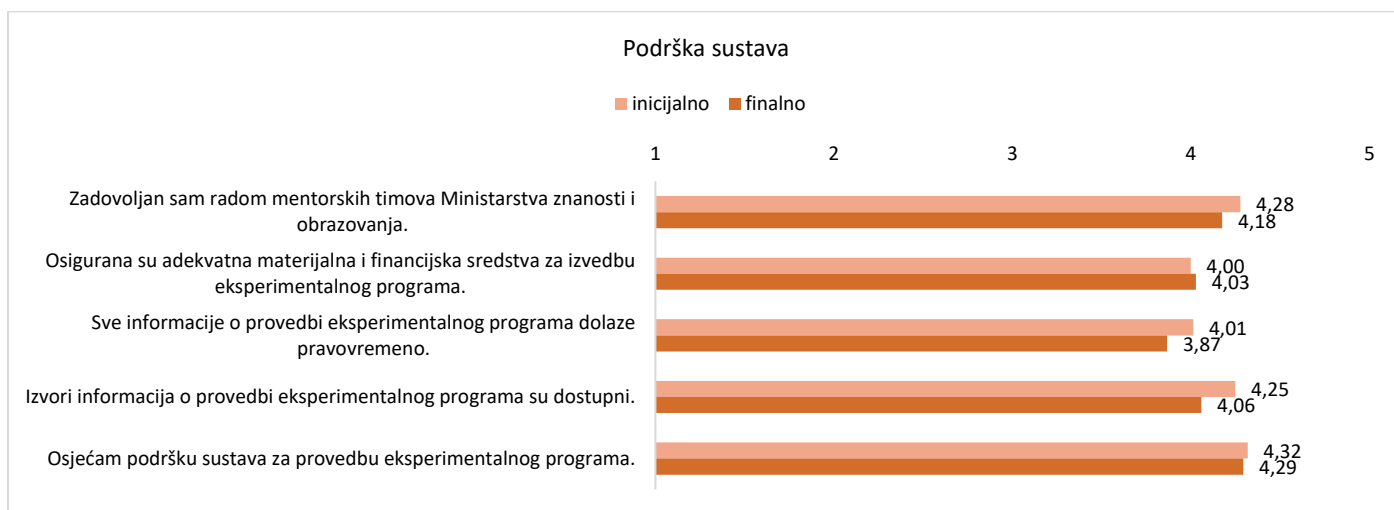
Podrška sustava

inicijalno finalno

1 2 3 4 5

Zadovoljan sam radom mentorskih timova Ministarstva znanosti i obrazovanja.
4,28
4,18

Osigurana su adekvatna materijalna i financijska sredstva za izvedbu eksperimentalnog programa.
4,00
4,03

Sve informacije o provedbi eksperimentalnog programa dolaze pravovremeno.
4,01
3,87

Izvori informacija o provedbi eksperimentalnog programa su dostupni.
4,25
4,06

Osjećam podršku sustava za provedbu eksperimentalnog programa.
4,32
4,29